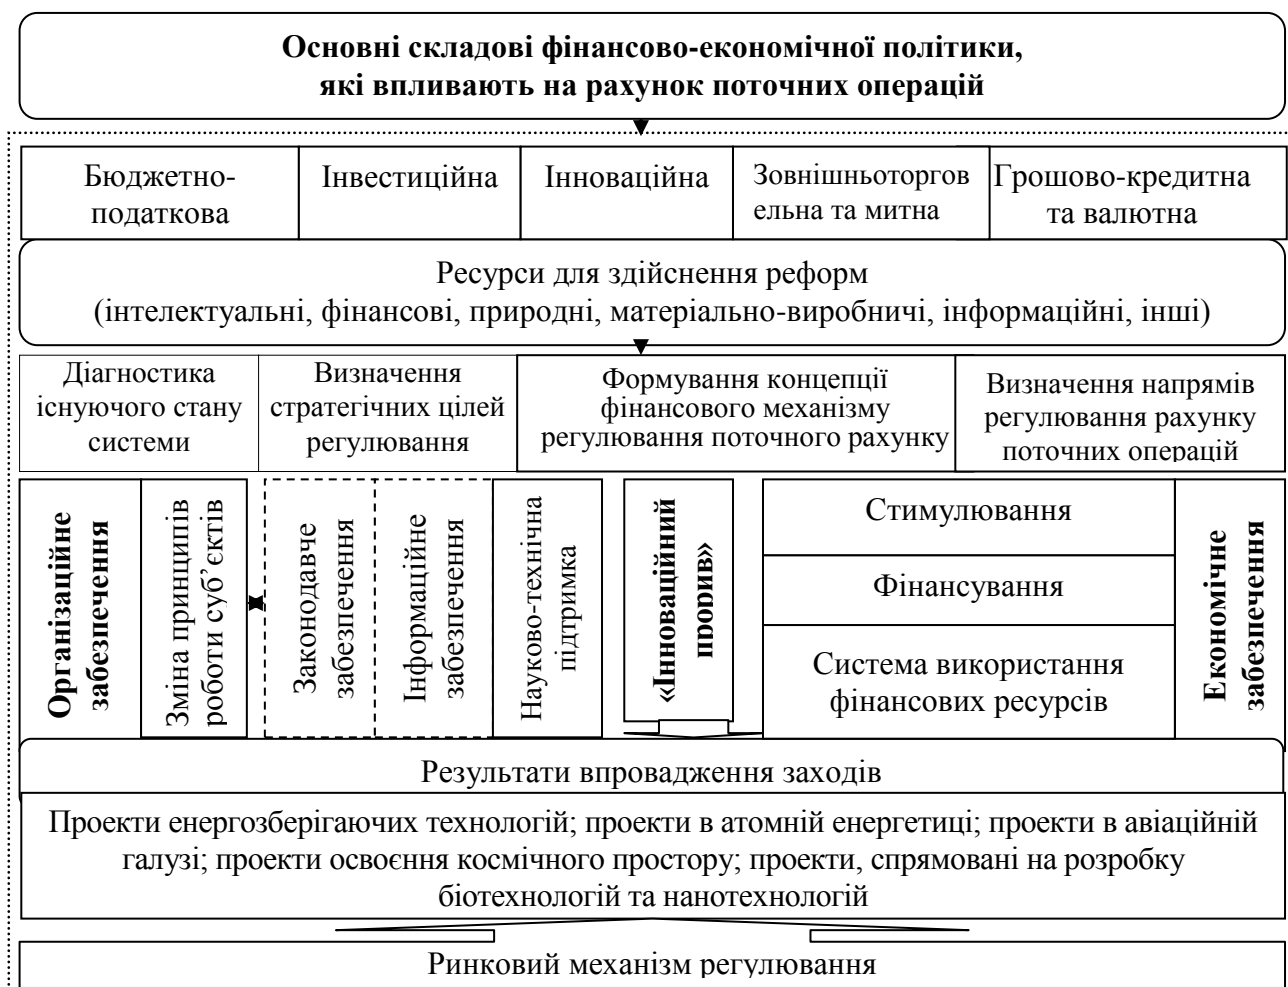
Основні складові фінансово-економічної політики, які впливають на рахунок поточних операцій

Бюджетно-податкова

Інвестиційна

Інноваційна

Зовнішньоторговельна та митна

Грошово-кредитна та валютна

Ресурси для здійснення реформ (інтелектуальні, фінансові, природні, матеріально-виробничі, інформаційні, інші)

Діагностика існуючого стану системи

Визначення стратегічних цілей регулювання

Формування концепції фінансового механізму регулювання поточного рахунку

Визначення напрямів регулювання рахунку поточних операцій

Організаційне забезпечення

Зміна принципів роботи суб'єктів

Законодавче забезпечення

Інформаційне забезпечення

Науково-технічна підтримка

«Інноваційний прорив»

Стимулювання

Фінансування

Система використання фінансових ресурсів

Економічне забезпечення

Результати впровадження заходів

Проекти енергозберігаючих технологій; проекти в атомній енергетиці; проекти в авіаційній галузі; проекти освоєння космічного простору; проекти, спрямовані на розробку біотехнологій та нанотехнологій

Ринковий механізм регулювання